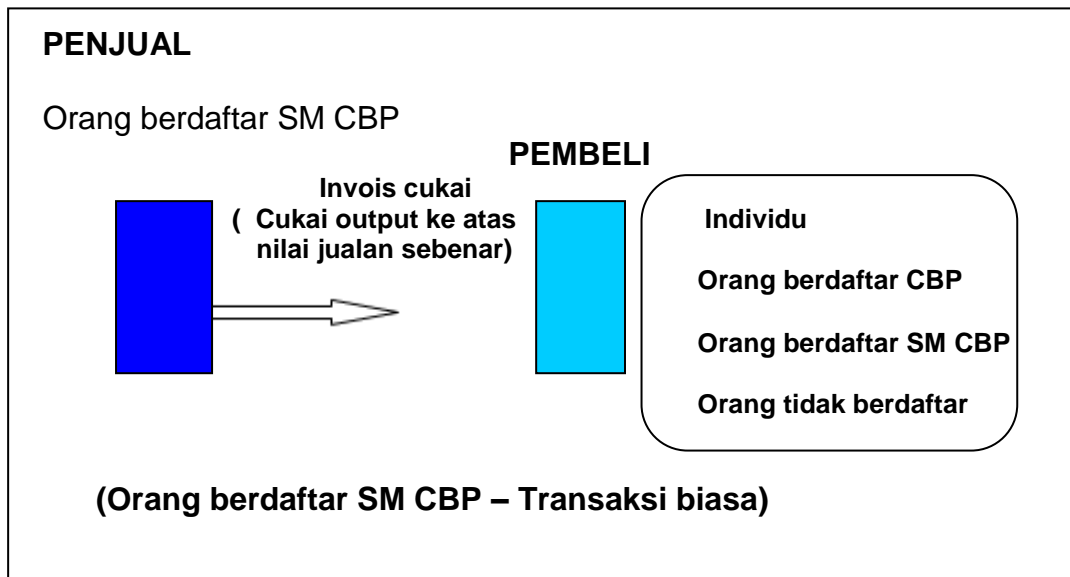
PENJUAL

Orang berdaftar SM CBP

PEMBELI

Invois cukai
( Cukai output ke atas nilai jualan sebenar)

Individu

Orang berdaftar CBP

Orang berdaftar SM CBP

Orang tidak berdaftar

(Orang berdaftar SM CBP – Transaksi biasa)